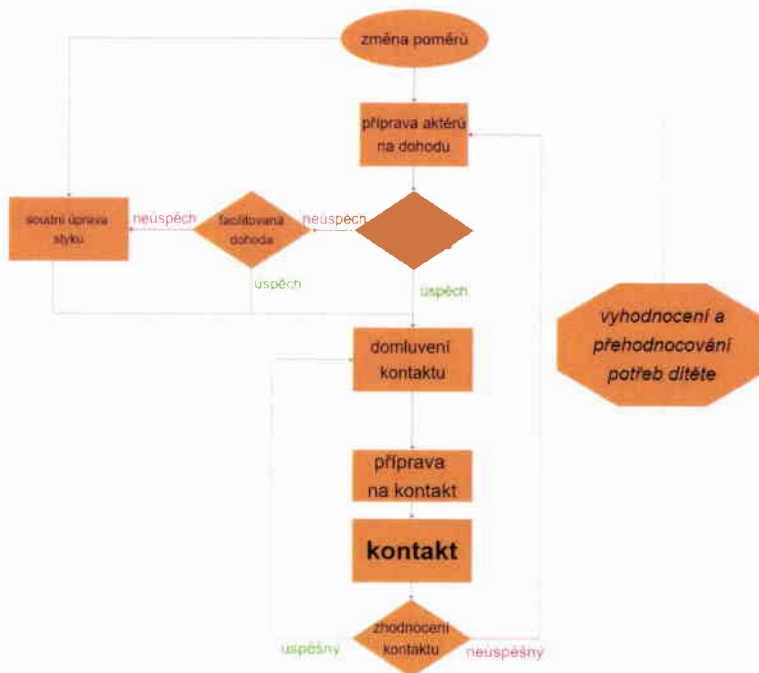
změna poměrů

příprava aktérů na dohodu

soudní úprava styku

neúspěch

facilitovaná dohoda

neúspěch

úspěch

úspěch

vyhodnocení a přehodnocování potřeb dítěte

domluvení kontaktu

příprava na kontakt

kontakt

zhodnocení kontaktu

úspěšný

neúspěšný